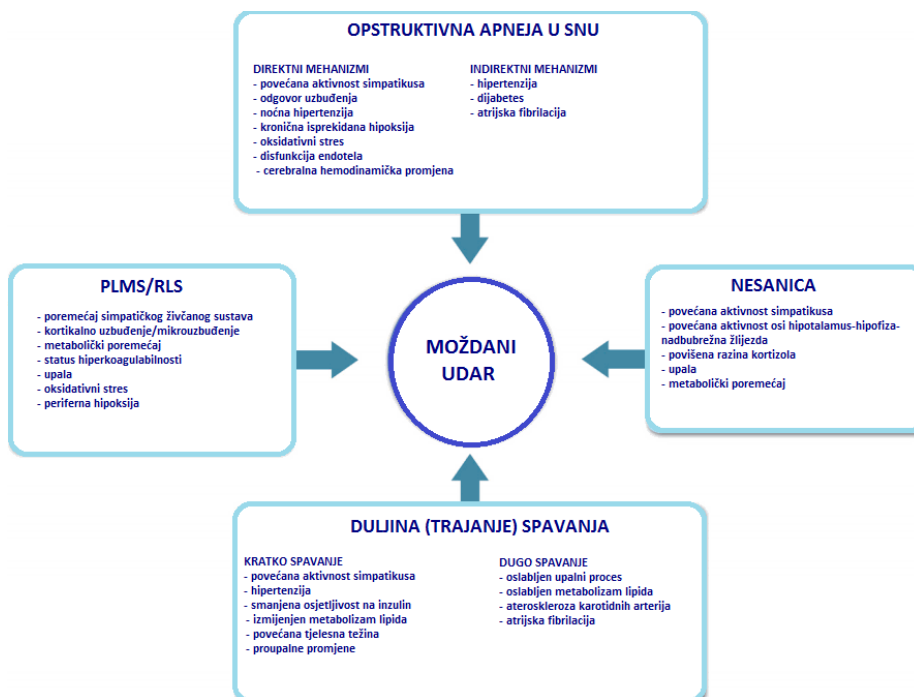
OPSTRUKTIVNA APNEJA U SNU

DIREKTNI MEHANIZMI
- povećana aktivnost simpatikusa
- odgovor uzbuđenja
- noćna hipertenzija
- kronična isprekidana hipoksija
- oksidativni stres
- disfunkcija endotela
- cerebralna hemodinamička promjena

INDIREKTNI MEHANIZMI
- hipertenzija
- dijabetes
- atrijska fibrilacija

PLMS/RLS

- poremećaj simpatičkog živčanog sustava
- kortikalno uzbuđenje/mikrouzbuđenje
- metabolički poremećaj
- status hiperkoagulabilnosti
- upala
- oksidativni stres
- periferna hipoksija

MOŽDANI UDAR

NESANICA

- povećana aktivnost simpatikusa
- povećana aktivnost osi hipotalamus-hipofiza-nadbubrežna žlijezda
- povišena razina kortizola
- upala
- metabolički poremećaj

DULJINA (TRAJANJE) SPAVANJA

KRATKO SPAVANJE
- povećana aktivnost simpatikusa
- hipertenzija
- smanjena osjetljivost na inzulin
- izmijenjen metabolizam lipida
- povećana tjelesna težina
- proupalne promjene

DUGO SPAVANJE
- oslabljen upalni proces
- oslabljen metabolizam lipida
- ateroskleroza karotidnih arterija
- atrijska fibrilacija